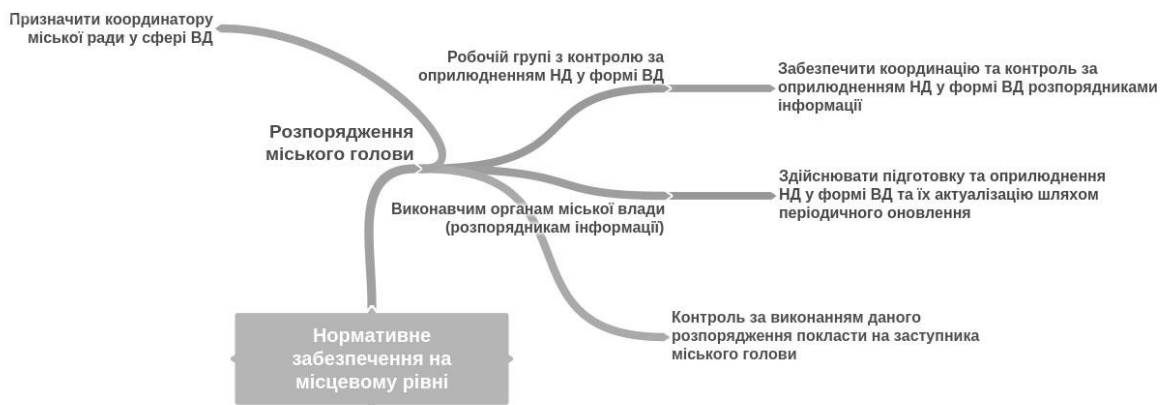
Призначити координатору міської ради у сфері ВД

Розпорядження міського голови

Робочій групі з контролю за оприлюдненням НД у формі ВД

Забезпечити координацію та контроль за оприлюдненням НД у формі ВД розпорядниками інформації

Здійснювати підготовку та оприлюднення НД у формі ВД та їх актуалізацію шляхом періодичного оновлення

Виконавчим органам міської влади (розпорядникам інформації)

Контроль за виконанням даного розпорядження покласти на заступника міського голови

Нормативне забезпечення на місцевому рівні